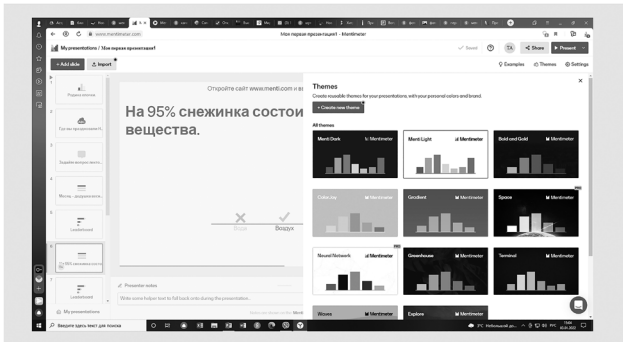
www.mentimeter.com

Моя первая презентация1 - Mentimeter

My presentations / Моя первая презентация1

Saved

TA

Share

Present

+ Add slide

Import

Examples

Themes

Settings

Первая попытка

Где мы продолжаем?

Задайте вопрос после...

Месть - девушка взял...

Leaderboard

На 95% снежинка состоит

Leaderboard

Откройте сайт www.menti.com и вв

На 95% снежинка состои вещества.

Вода

Воздух

Presenter notes

Write some helper text to fall back onto during the presentation...

My presentations

Themes

Create reusable themes for your presentations, with your personal colors and brand.

+ Create new theme

All themes

| Menti Dark Mentimeter | Menti Light Mentimeter | Bold and Gold Mentimeter |
|---|---|---|
| Colorplay Mentimeter | Gradient Mentimeter | Space Mentimeter |
| Neural Network Mentimeter | Greenhouse Mentimeter | Terminal Mentimeter |
| Waves | Explore Mentimeter | |

Введите здесь текст для поиска

2°С Небольшой до...

РУС